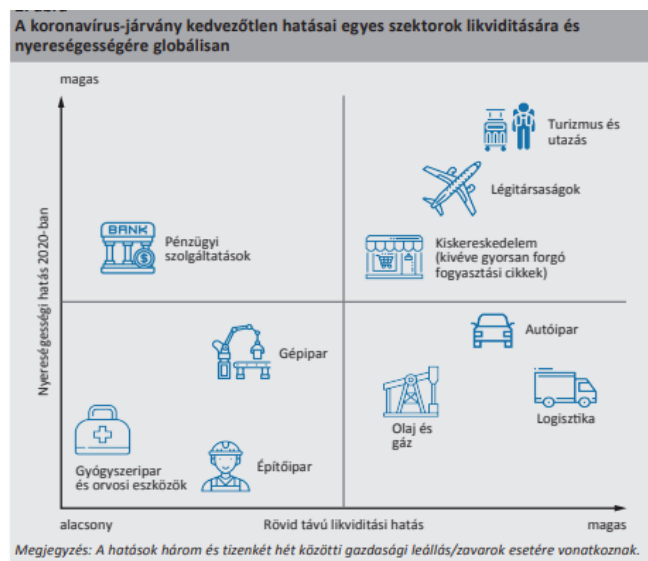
A koronavírus-járvány kedvezőtlen hatásai egyes szektorok likviditására és nyereségességére globálisan

magas

Nyereségességi hatás 2020-ban

BANK

Pénzügyi szolgáltatások

Turizmus és utazás

Légitársaságok

Kiskereskedelem (kivéve gyorsan forgó fogyasztási cikkek)

Gépipar

Autóipar

Olaj és gáz

Logisztika

Gyógyszeripar és orvosi eszközök

Építőipar

alacsony

Rövid távú likviditási hatás

magas

Megjegyzés: A hatások három és tizenkét hét közötti gazdasági leállás/zavarok esetére vonatkoznak.